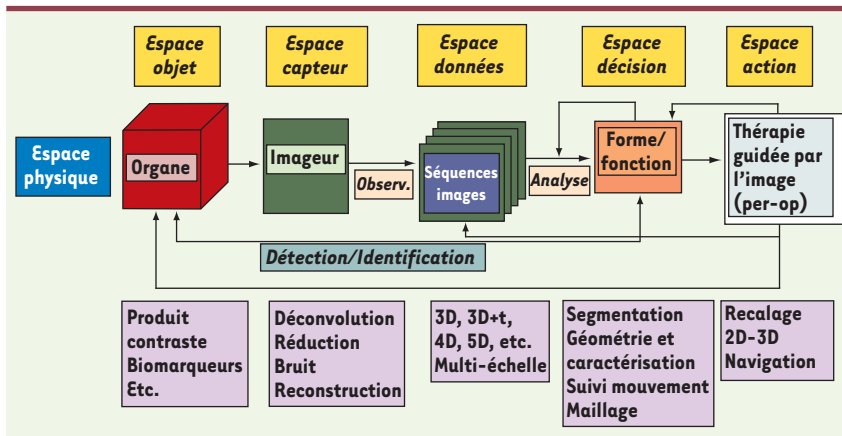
Espace objet

Espace capteur

Espace données

Espace décision

Espace action

Espace physique

Organe

Imageur

Observ.

Séquences images

Analyse

Forme/ fonction

Thérapie guidée par l'image (per-op)

Détection/Identification

Produit contraste
Biomarqueurs
Etc.

Déconvolution
Réduction
Bruit
Reconstruction

3D, 3D+t, 4D, 5D, etc.
Multi-échelle

Segmentation
Géométrie et caractérisation
Suivi mouvement
Maillage

Recalage
2D-3D
Navigation